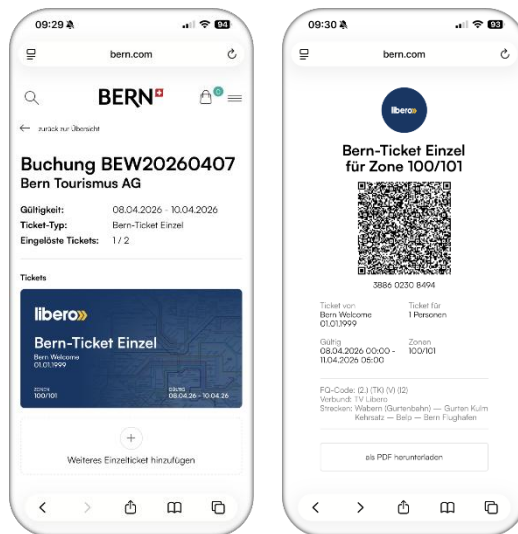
09:29
94
bern.com

BERN

0

← zurück zur Übersicht

Buchung BEW20260407
Bern Tourismus AG

Gültigkeit: 08.04.2026 - 10.04.2026
Ticket-Typ: Bern-Ticket Einzel
Eingelöste Tickets: 1 / 2

Tickets

libero»
Bern-Ticket Einzel
Bern Welcome
01.01.1999

ZONEN
100/101

GÜLTIG
08.04.26 - 10.04.26

+
Weiteres Einzelticket hinzufügen

09:30
93
bern.com

libero

Bern-Ticket Einzel
für Zone 100/101

3886 0230 8494

Ticket von
Bern Welcome
01.01.1999

Ticket für
1 Personen

Gültig
08.04.2026 00:00 - 11.04.2026 05:00

Zonen
100/101

FQ-Code: (2.) (TK) (V) (I2)
Verbund: TV Libero
Strecken: Wabern (Gurtenbahn) — Gurten Kulm
Kehrsatz — Belp — Bern Flughafen

als PDF herunterladen